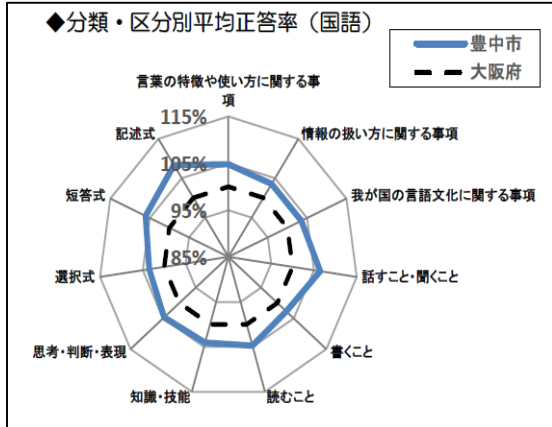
◆分類・区分別平均正答率（国語）

豊中市
大阪府

言葉の特徴や使い方に関する事項

115%
105%
95%
85%

情報の扱い方に関する事項
我が国の言語文化に関する事項
話すこと・聞くこと
書くこと
読むこと
知識・技能
思考・判断・表現
選択式
短答式
記述式